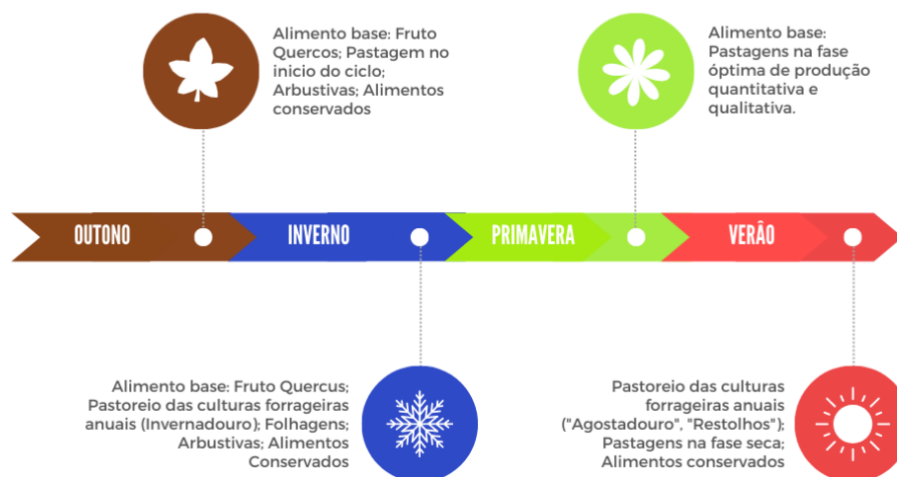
Alimento base: Fruto Quercos; Pastagem no inicio do ciclo; Arbustivas; Alimentos conservados

Alimento base: Pastagens na fase óptima de produção quantitativa e qualitativa.

OUTONO

INVERNO

PRIMAVERA

VERÃO

Alimento base: Fruto Quercus; Pastoreio das culturas forrageiras anuais (Invernadouro); Folhagens; Arbustivas; Alimentos Conservados

Pastoreio das culturas forrageiras anuais ("Agostadouro", "Restolhos"); Pastagens na fase seca; Alimentos conservados